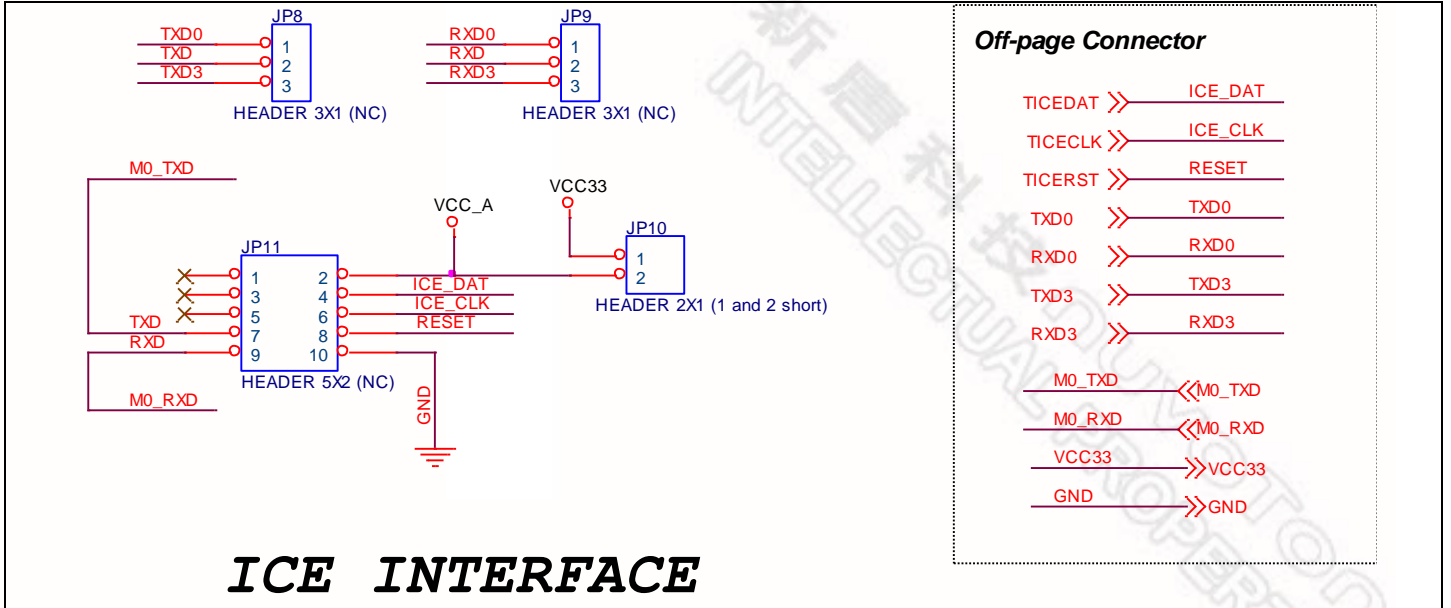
JP8
TXD0 1
TXD 2
TXD3 3
HEADER 3X1 (NC)

JP9
RXD0 1
RXD 2
RXD3 3
HEADER 3X1 (NC)

M0_TXD

VCC_A

VCC33

JP10
1
2
HEADER 2X1 (1 and 2 short)

JP11
1 2 ICE_DAT
3 4 ICE_CLK
5 6 RESET
TXD 7 8
RXD 9 10
HEADER 5X2 (NC)

GND

M0_RXD

ICE INTERFACE

Off-page Connector

TICEDAT ICE_DAT
TICECLK ICE_CLK
TICERST RESET
TXD0 TXD0
RXD0 RXD0
TXD3 TXD3
RXD3 RXD3
M0_TXD M0_TXD
M0_RXD M0_RXD
VCC33 VCC33
GND GND

新唐科技
NUVOTON INTELLECTUAL PROPERTY